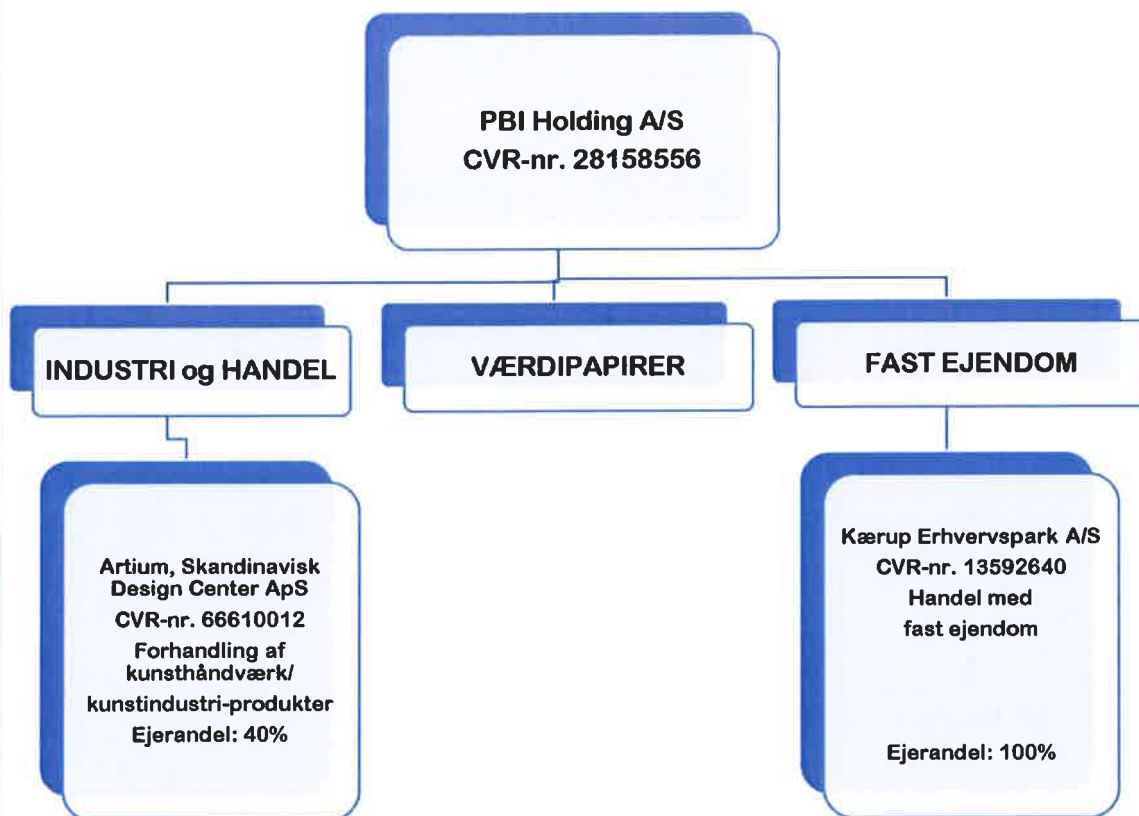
PBI Holding A/S
CVR-nr. 28158556

INDUSTRI og HANDEL

VÆRDIPAPIRER

FAST EJENDOM

Artium, Skandinavisk Design Center ApS
CVR-nr. 66610012
Forhandling af kunsthåndværk/ kunstindustri-produkter
Ejerandel: 40%

Kærup Erhvervspark A/S
CVR-nr. 13592640
Handel med fast ejendom

Ejerandel: 100%